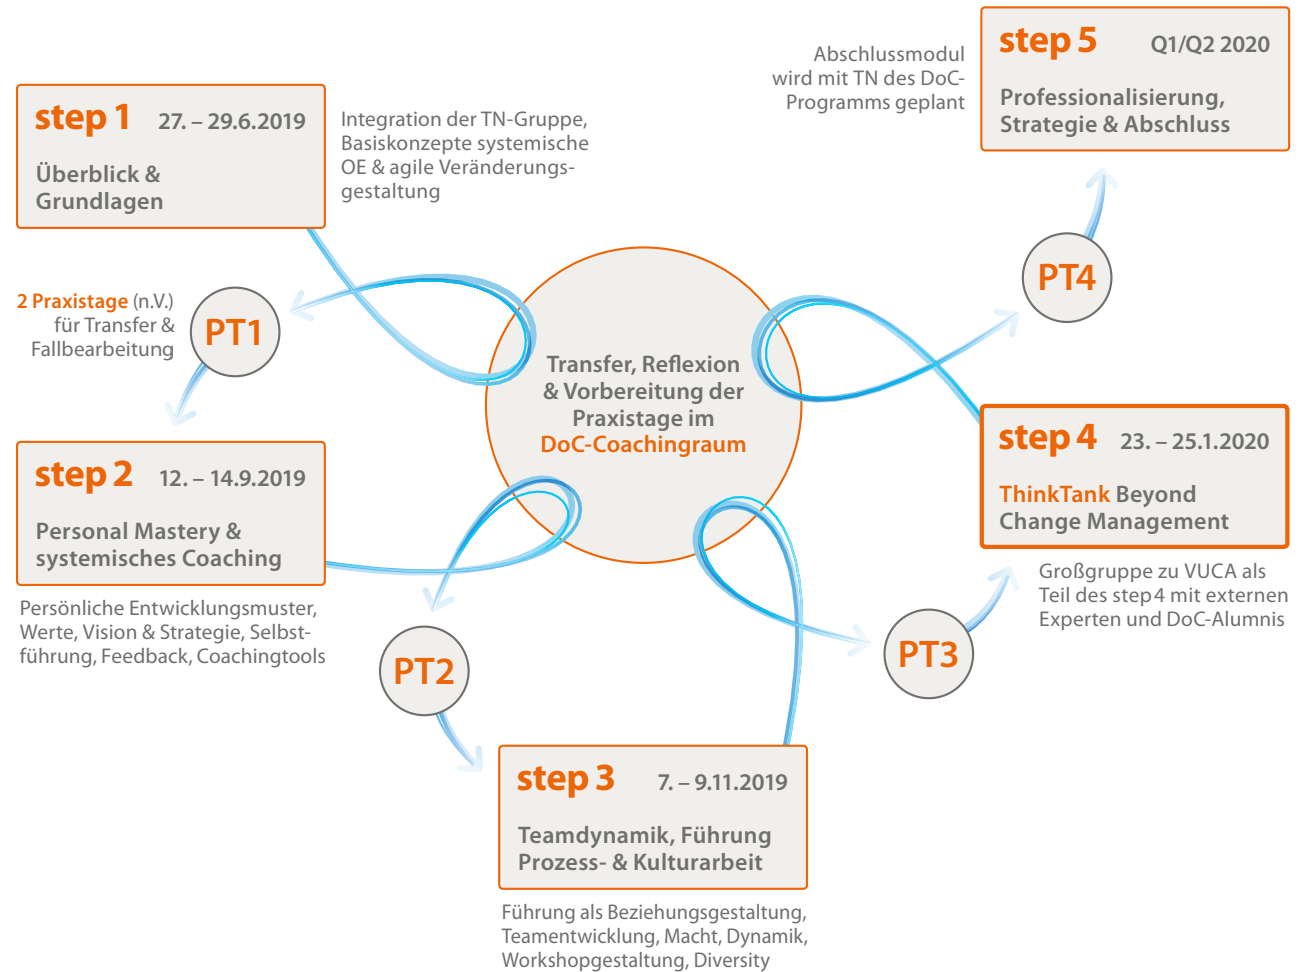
step 1 27. – 29.6.2019

Überblick & Grundlagen

Integration der TN-Gruppe, Basiskonzepte systemische OE & agile Veränderungsgestaltung

2 Praxistage (n.V.) für Transfer & Fallbearbeitung

PT1

step 2 12. – 14.9.2019

Personal Mastery & systemisches Coaching

Persönliche Entwicklungsmuster, Werte, Vision & Strategie, Selbstführung, Feedback, Coachingtools

PT2

step 3 7. – 9.11.2019

Teamdynamik, Führung Prozess- & Kulturarbeit

Führung als Beziehungsgestaltung, Teamentwicklung, Macht, Dynamik, Workshopgestaltung, Diversity

Transfer, Reflexion & Vorbereitung der Praxistage im DoC-Coachingraum

PT3

step 4 23. – 25.1.2020

ThinkTank Beyond Change Management

Großgruppe zu VUCA als Teil des step4 mit externen Experten und DoC-Alumnis

PT4

Abschlussmodul wird mit TN des DoC-Programms geplant

step 5 Q1/Q2 2020

Professionalisierung, Strategie & Abschluss